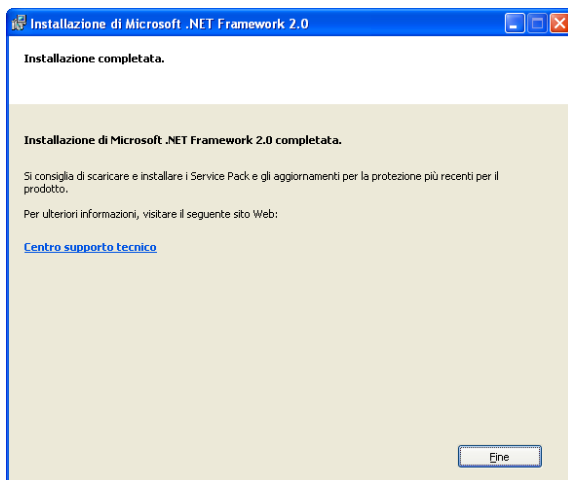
Installazione di Microsoft .NET Framework 2.0

Installazione completata.

Installazione di Microsoft .NET Framework 2.0 completata.

Si consiglia di scaricare e installare i Service Pack e gli aggiornamenti per la protezione più recenti per il prodotto.

Per ulteriori informazioni, visitare il seguente sito Web:

Centro supporto tecnico

Fine